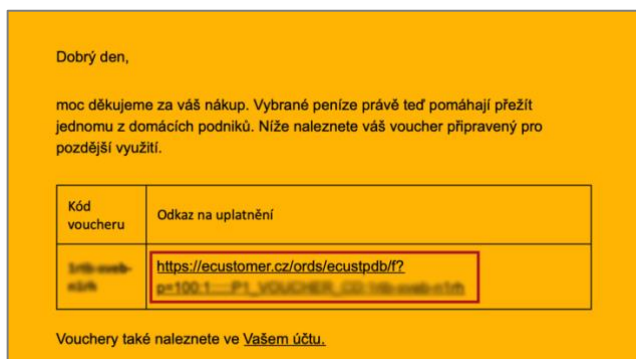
Dobrý den,

moc děkujeme za váš nákup. Vybrané peníze právě teď pomáhají přežít jednomu z domácích podniků. Níže naleznete váš voucher připravený pro pozdější využití.

| Kód voucheru | Odkaz na uplatnění |
|---|---|
| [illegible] | https://ecustomer.cz/ords/ecustpdb/f?p=100:1:::::P1_VOUCHER_CD:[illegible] |

Vouchery také naleznete ve Vašem účtu.